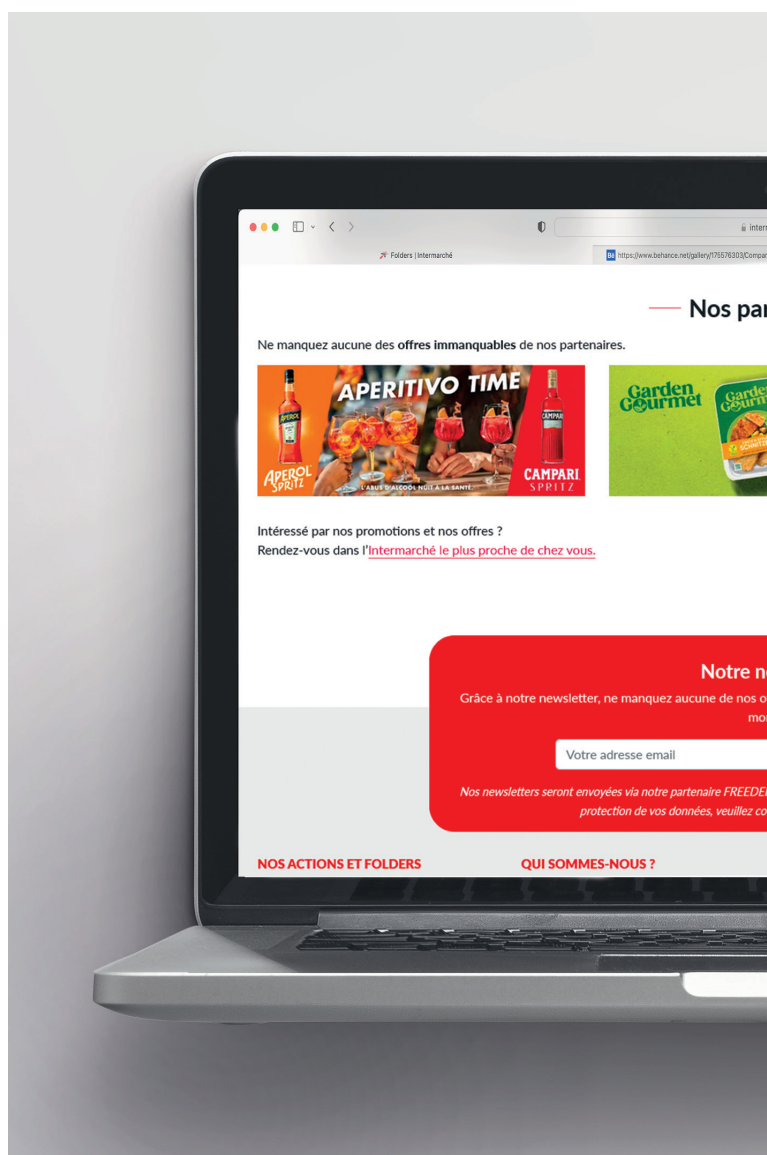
inter

Folders | Intermarché

https://www.behance.net/gallery/175576303/Compar

Nos par

Ne manquez aucune des **offres immanquables** de nos partenaires.

APEROL SPRITZ

APERITIVO TIME

CAMPARI

CAMPARI SPRITZ

L'ABUS D'ALCOOL NUIT À LA SANTÉ

Garden Gourmet

Garden Gourmet

Intéressé par nos promotions et nos offres ?
Rendez-vous dans l'Intermarché le plus proche de chez vous.

Notre ne

Grâce à notre newsletter, ne manquez aucune de nos o
mo

Votre adresse email

Nos newsletters seront envoyées via notre partenaire FREEDE
protection de vos données, veuillez co

NOS ACTIONS ET FOLDERS

QUI SOMMES-NOUS ?